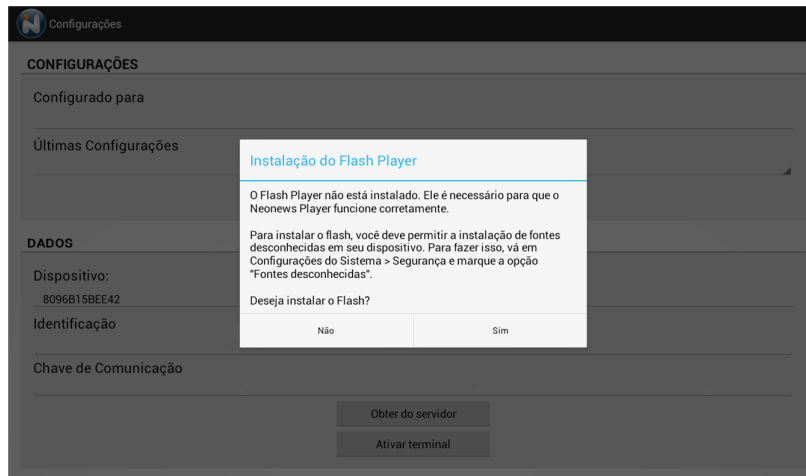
Configurações

CONFIGURAÇÕES

Configurado para

Últimas Configurações

DADOS

Dispositivo:

8096B15BEE42

Identificação

Chave de Comunicação

Obter do servidor

Ativar terminal

Instalação do Flash Player

O Flash Player não está instalado. Ele é necessário para que o Neonews Player funcione corretamente.

Para instalar o flash, você deve permitir a instalação de fontes desconhecidas em seu dispositivo. Para fazer isso, vá em Configurações do Sistema > Segurança e marque a opção "Fontes desconhecidas".

Deseja instalar o Flash?

Não

Sim